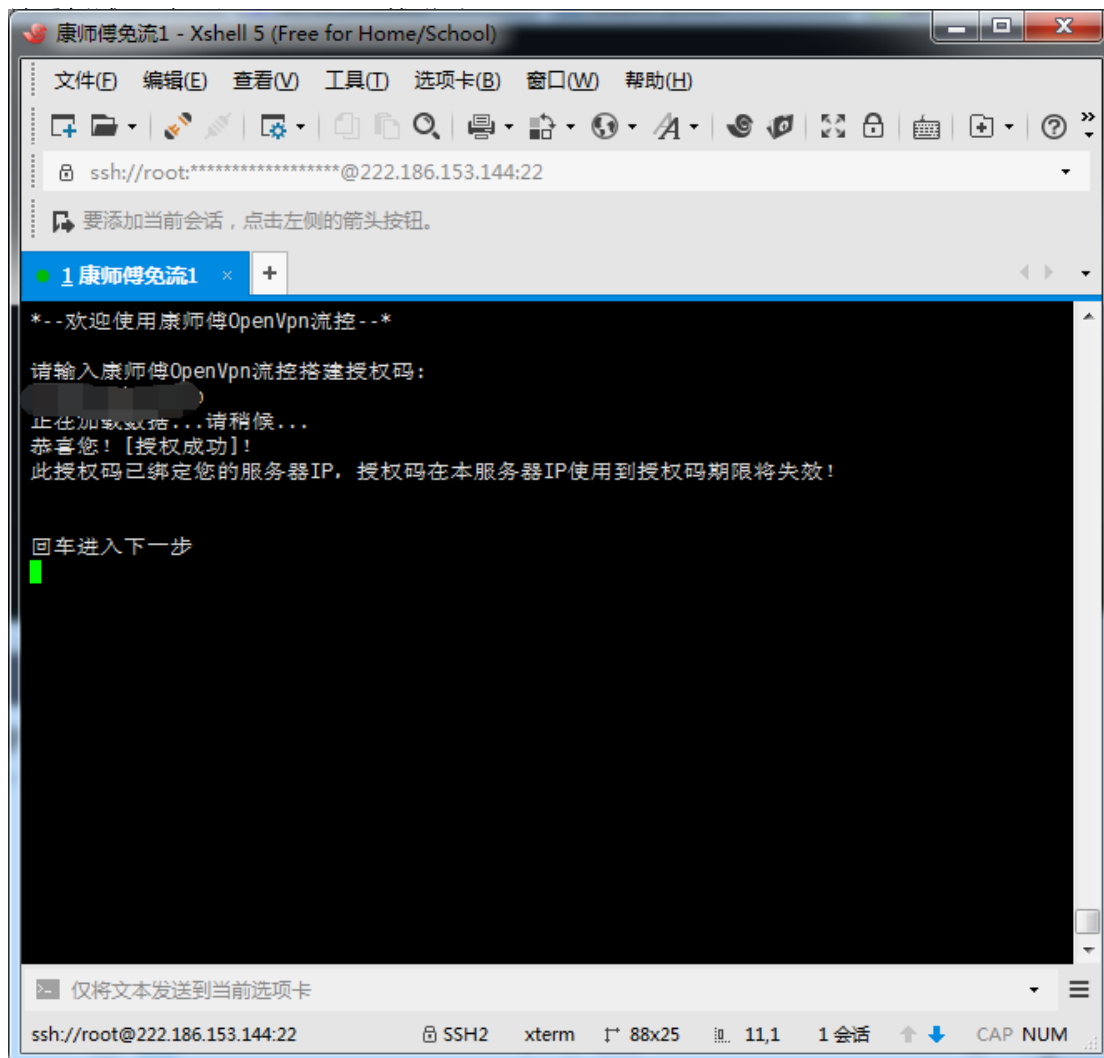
康师傅免流1 - Xshell 5 (Free for Home/School)

文件(F) 编辑(E) 查看(V) 工具(T) 选项卡(B) 窗口(W) 帮助(H)

ssh://root:*****************@222.186.153.144:22

要添加当前会话，点击左侧的箭头按钮。

1 康师傅免流1 ×

*--欢迎使用康师傅OpenVpn流控--*

请输入康师傅OpenVpn流控搭建授权码:
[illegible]
正在加载数据...请稍候...
恭喜您！[授权成功]!
此授权码已绑定您的服务器IP，授权码在本服务器IP使用到授权码期限将失效！

回车进入下一步

仅将文本发送到当前选项卡

ssh://root@222.186.153.144:22 SSH2 xterm 88x25 11,1 1 会话 CAP NUM